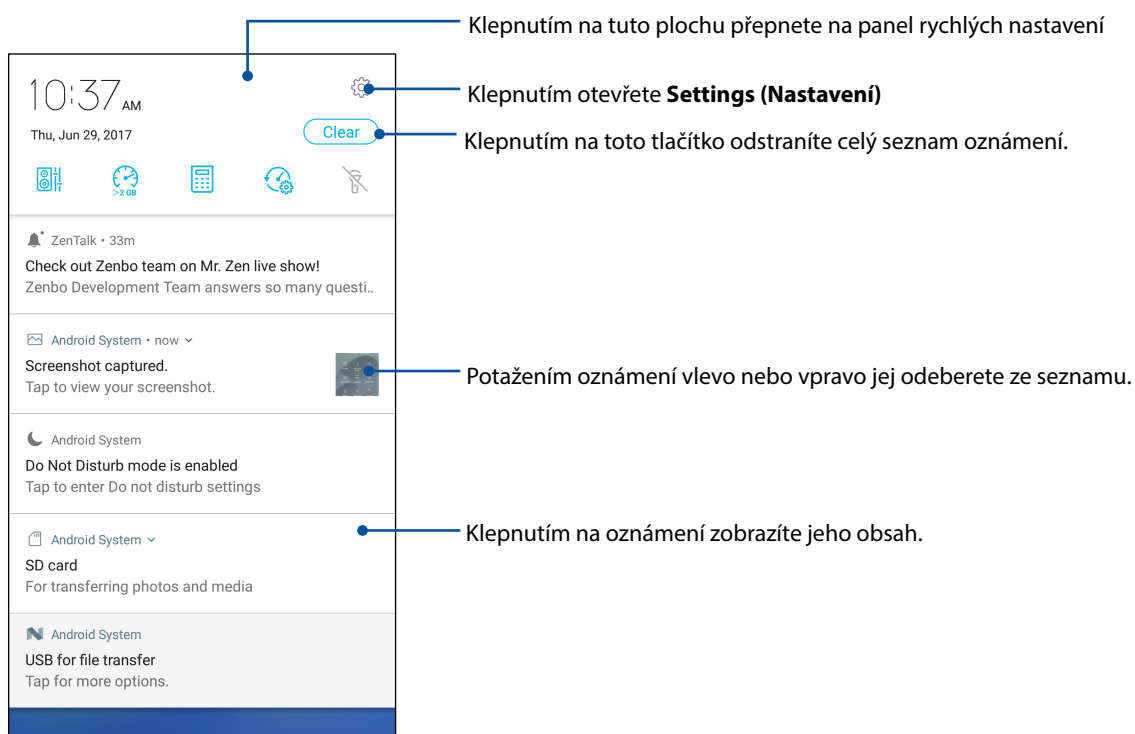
Klepnutím na tuto plochu přepnete na panel rychlých nastavení

10:37 AM

Klepnutím otevřete **Settings (Nastavení)**

Thu, Jun 29, 2017

Clear

Klepnutím na toto tlačítko odstraníte celý seznam oznámení.

>2 GB

ZenTalk • 33m
Check out Zenbo team on Mr. Zen live show!
Zenbo Development Team answers so many questi..

Android System • now
Screenshot captured.
Tap to view your screenshot.

Potažením oznámení vlevo nebo vpravo jej odeberete ze seznamu.

Android System
Do Not Disturb mode is enabled
Tap to enter Do not disturb settings

Klepnutím na oznámení zobrazíte jeho obsah.

Android System
SD card
For transferring photos and media

Android System
USB for file transfer
Tap for more options.